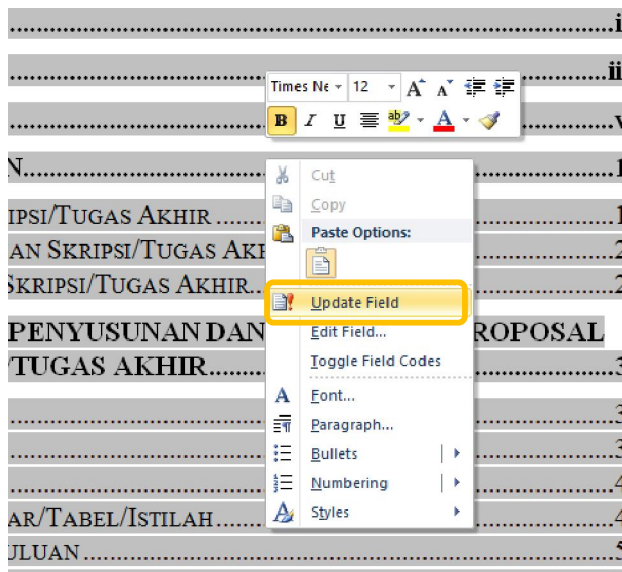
.......................................................................................................i
.......................................................................................................ii
.......................................................................................................v
N.....................................................................................................1
RIPSI/TUGAS AKHIR ........................................................................1
AN SKRIPSI/TUGAS AKH...................................................................2
SKRIPSI/TUGAS AKHIR.....................................................................2
PENYUSUNAN DAN ROPOSAL
/TUGAS AKHIR...........................................................................3
.......................................................................................................3
.......................................................................................................3
.......................................................................................................4
AR/TABEL/ISTILAH..........................................................................4
ULUAN ..............................................................................................5

Times Ne 12 A A
B I U A

Cut
Copy
Paste Options:
Update Field
Edit Field...
Toggle Field Codes
Font...
Paragraph...
Bullets
Numbering
Styles